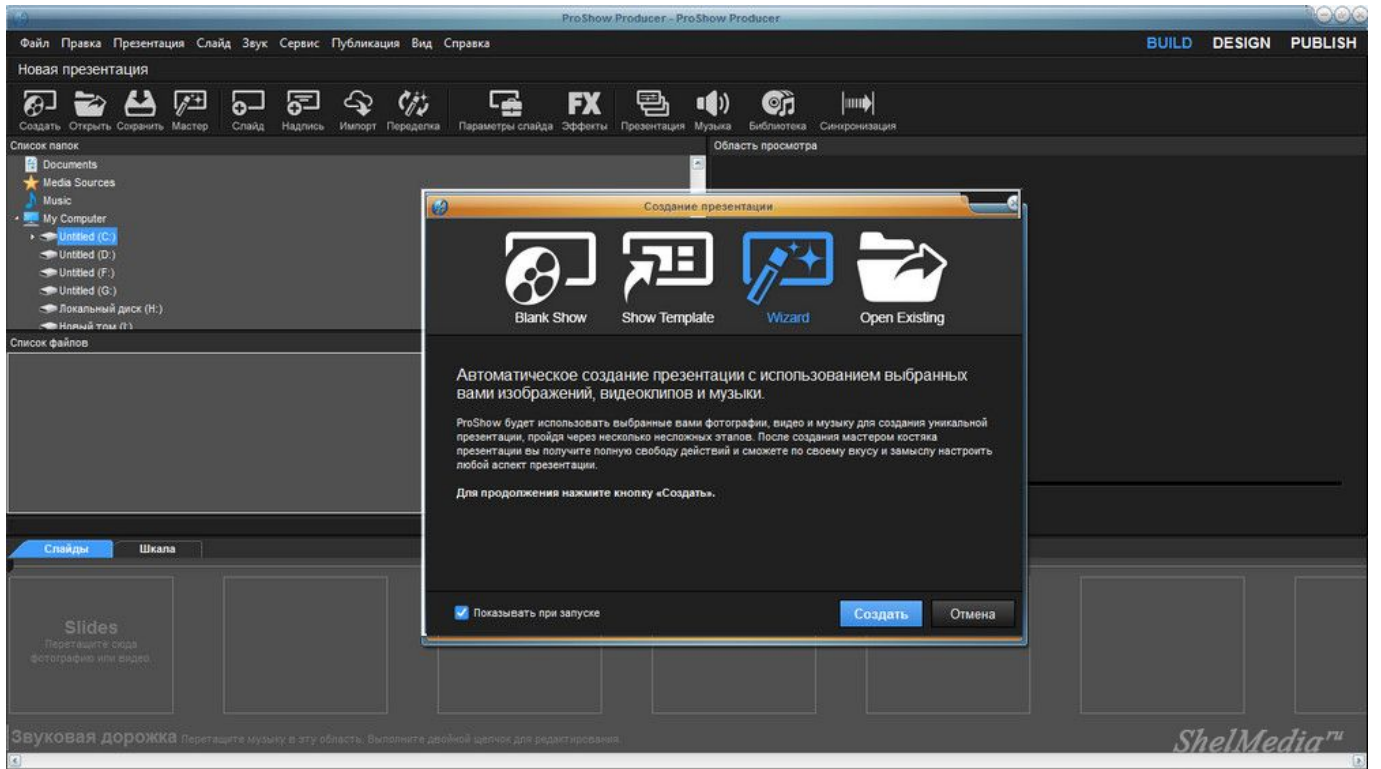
ProShow Producer - ProShow Producer

Файл Правка Презентация Слайд Звук Сервис Публикация Вид Справка

BUILD DESIGN PUBLISH

Новая презентация

Создать Открыть Сохранить Мастер Слайд Надпись Импорт Переделка Параметры слайда Эффекты Презентация Музыка Библиотека Синхронизация

Список папок

Documents
Media Sources
Music
My Computer
Untitled (C:)
Untitled (D:)
Untitled (F:)
Untitled (G:)
Локальный диск (H:)
Новый том (I:)

Список файлов

Область просмотра

Создание презентации

Blank Show
Show Template
Wizard
Open Existing

Автоматическое создание презентации с использованием выбранных вами изображений, видеоклипов и музыки.

ProShow будет использовать выбранные вами фотографии, видео и музыку для создания уникальной презентации, пройдя через несколько несложных этапов. После создания мастером костяка презентации вы получите полную свободу действий и сможете по своему вкусу и замыслу настроить любой аспект презентации.

Для продолжения нажмите кнопку «Создать».

Показывать при запуске

Создать
Отмена

Слайды
Шкала

Slides
Перетащите сюда фотографию или видео.

Звуковая дорожка Перетащите музыку в эту область. Выполните двойной щелчок для редактирования.

ShelMedia.ru